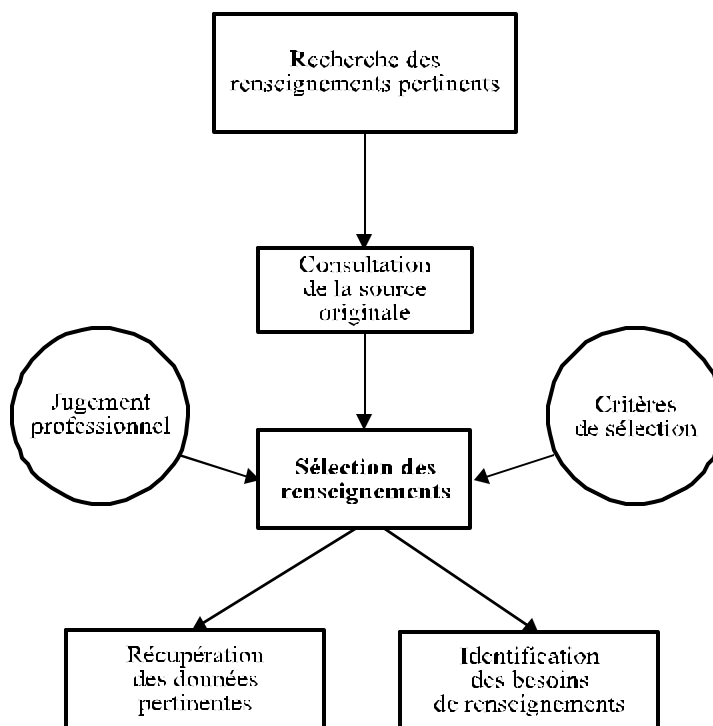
Recherche des renseignements pertinents

Consultation de la source originale

Jugement professionnel

Critères de sélection

Sélection des renseignements

Récupération des données pertinentes

Identification des besoins de renseignements